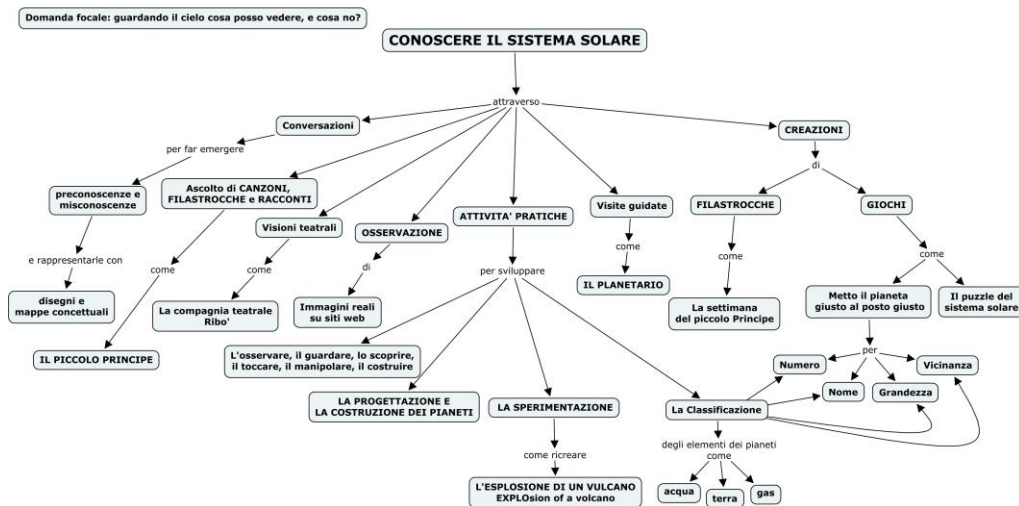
Domanda focale: guardando il cielo cosa posso vedere, e cosa no?

CONOSCERE IL SISTEMA SOLARE

attraverso

Conversazioni

per far emergere

preconoscenze e misconoscenze

e rappresentarle con

disegni e mappe concettuali

Ascolto di CANZONI, FILASTROCCHE e RACCONTI

come

IL PICCOLO PRINCIPE

Visioni teatrali

come

La compagnia teatrale Ribo'

OSSERVAZIONE

di

Immagini reali su siti web

ATTIVITA' PRATICHE

per sviluppare

L'osservare, il guardare, lo scoprire, il toccare, il manipolare, il costruire

LA PROGETTAZIONE E LA COSTRUZIONE DEI PIANETI

LA SPERIMENTAZIONE

come ricreare

L'ESPLOSIONE DI UN VULCANO EXPLOsion of a volcano

La Classificazione

degli elementi dei pianeti come

acqua

terra

gas

Visite guidate

come

IL PLANETARIO

CREAZIONI

di

FILASTROCCHE

come

La settimana del piccolo Principe

GIOCHI

come

Metto il pianeta giusto al posto giusto

per

Numero

Nome

Grandezza

Vicinanza

Il puzzle del sistema solare